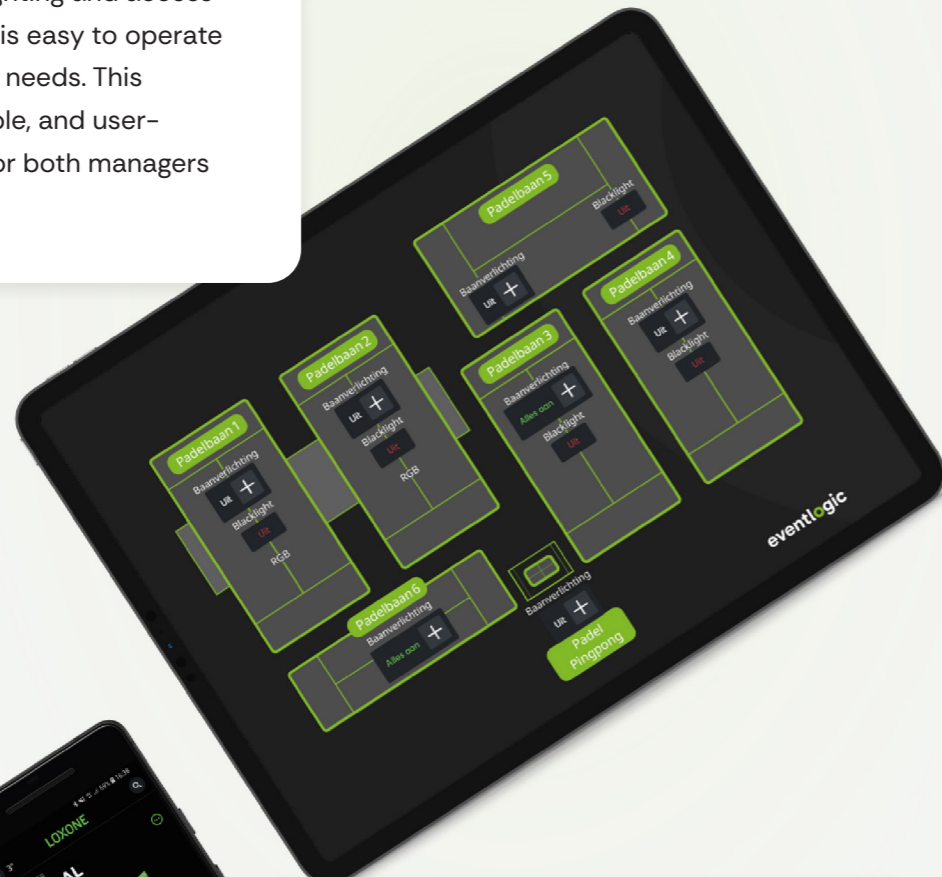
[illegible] is easy to operate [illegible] needs. This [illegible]ble, and user-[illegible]or both managers

Padelbaan 5
Blacklight
Uit
Baanverlichting
Uit +

Padelbaan 4
Baanverlichting
Uit +
Blacklight
Uit

Padelbaan 2
Baanverlichting
Uit +
Blacklight
Uit
RGB

Padelbaan 3
Baanverlichting
Alles aan +
Blacklight
Uit

Padelbaan 1
Baanverlichting
Uit +
Blacklight
Uit
RGB

Padelbaan 6
Baanverlichting
Alles aan +

Baanverlichting
Uit +
Padel Pingpong

eventlogic

LOXONE